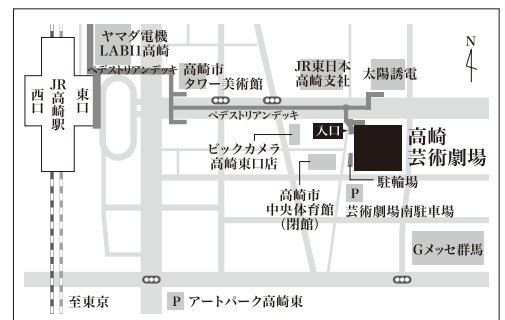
ヤマダ電機
LABI1高崎

JR
高崎駅

西口

東口

ペデストリアンデッキ

高崎市
タワー美術館

JR東日本
高崎支社

太陽誘電

N

ペデストリアンデッキ

入口

高崎
芸術劇場

ビックカメラ
高崎東口店

駐輪場

高崎市
中央体育館
（閉館）

P

芸術劇場南駐車場

Gメッセ群馬

至東京

P アートパーク高崎東